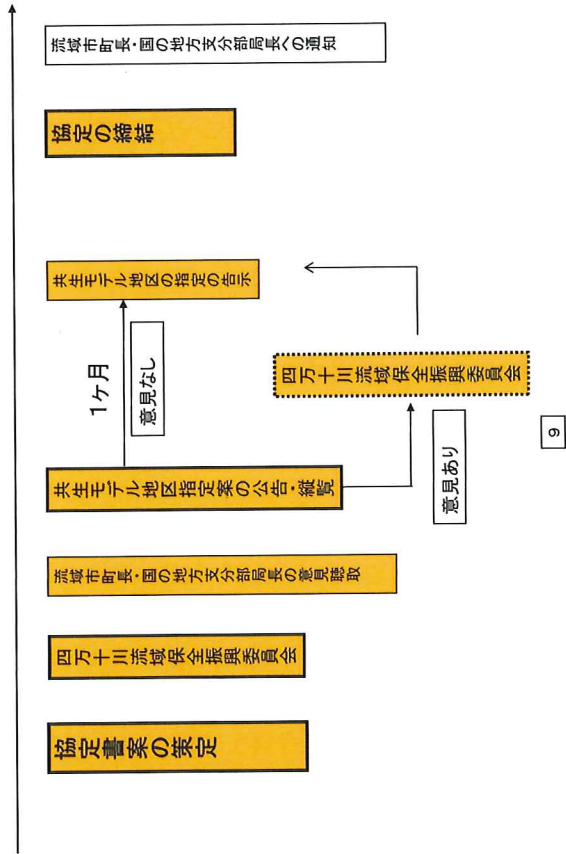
協定書案の策定

四万十川流域保全振興委員会

流域市町長・国の地方支分部局長の意見聴取

共生モデル地区指定案の公告・縦覧

1ケ月

意見なし

意見あり

四万十川流域保全振興委員会

共生モデル地区の指定の告示

協定の締結

流域市町長・国の地方支分部局長への通知

9